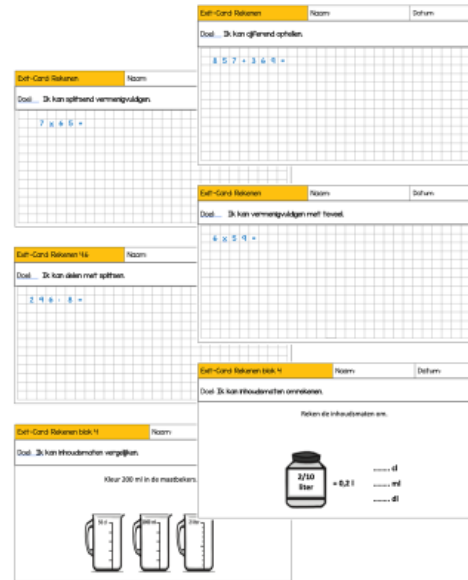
Exit-Card Rekenen | Naam | Datum

Doel... Ik kan cijferend optellen.

8 5 7 + 3 6 9 =

Exit-Card Rekenen | Naam

Doel... Ik kan splitsend vermenigvuldigen.

7 x 4 5 =

Exit-Card Rekenen | Naam | Datum

Doel... Ik kan vermenigvuldigen met tiewel.

6 x 5 9 =

Exit-Card Rekenen 46 | Naam

Doel... Ik kan delen met splitsen.

2 9 6 : 8 =

Exit-Card Rekenen blok 4 | Naam | Datum

Doel: Ik kan inhoudsmaten omrekenen.

Reken de inhoudsmaten om.

2/10 liter

= 0,2 l

...... cl

...... ml

...... dl

Exit-Card Rekenen blok 4 | Naam

Doel... Ik kan inhoudsmaten vergelijken.

Kleur 200 ml in de maatbekers.

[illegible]

200 ml

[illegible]